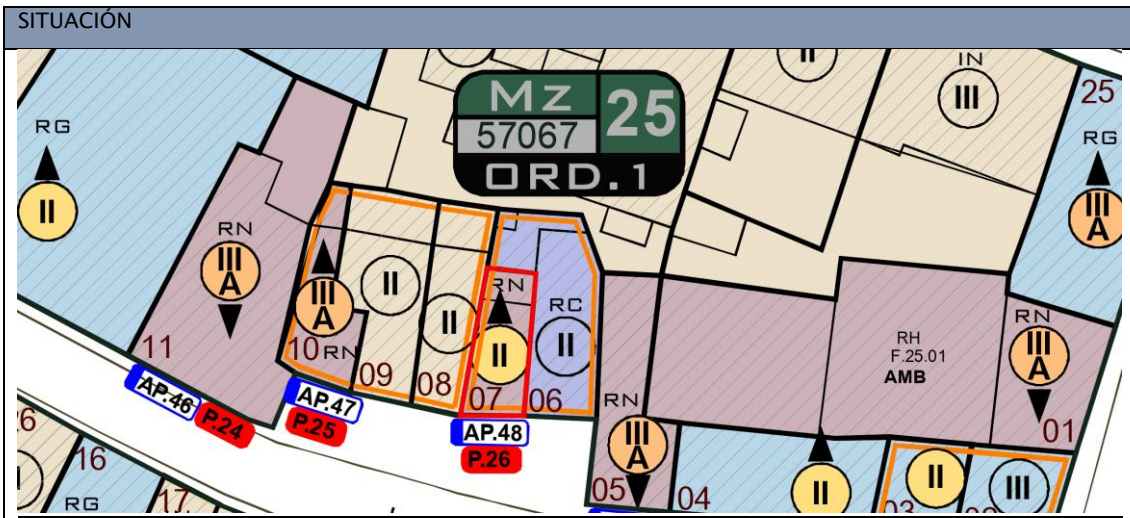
SITUACIÓN

Mz
57067
25
ORD.1

IN
III
25
RG
II
RG
III
A
RN
III
A
III
A
II
II
RN
II
RC
II
RN
III
A
RH
F.25.01
AMB
11
10 RN
09
08
07
06
01
AP.46
P.24
AP.47
P.25
AP.48
P.26
RN
III
A
6
16
RG
17
05
04
II
II
III
03
02